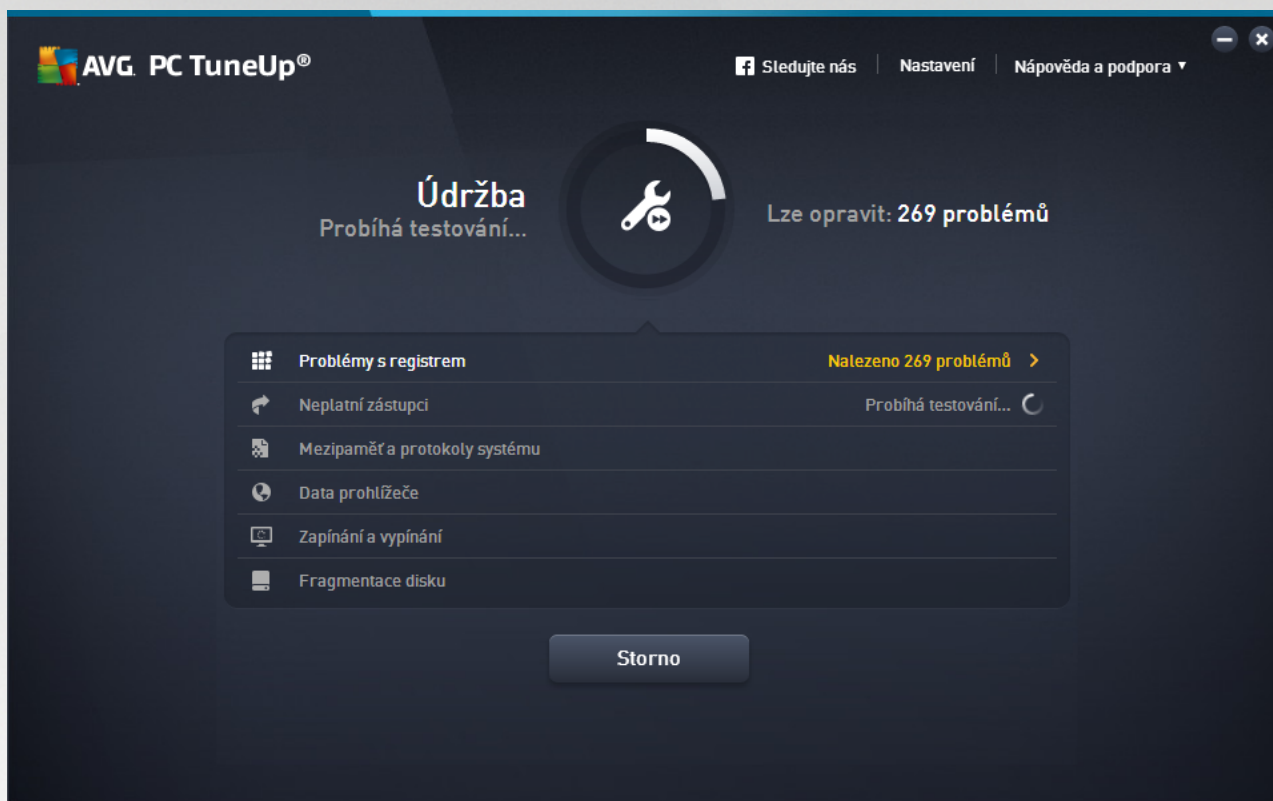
AVG. PC TuneUp®

Sledujte nás | Nastavení | Nápověda a podpora ▾

Údržba
Probíhá testování...

Lze opravit: 269 problémů

Problémy s registrem — Nalezeno 269 problémů >
Neplatní zástupci — Probíhá testování...
Mezipaměť a protokoly systému
Data prohlížeče
Zapínání a vypínání
Fragmentace disku

Storno